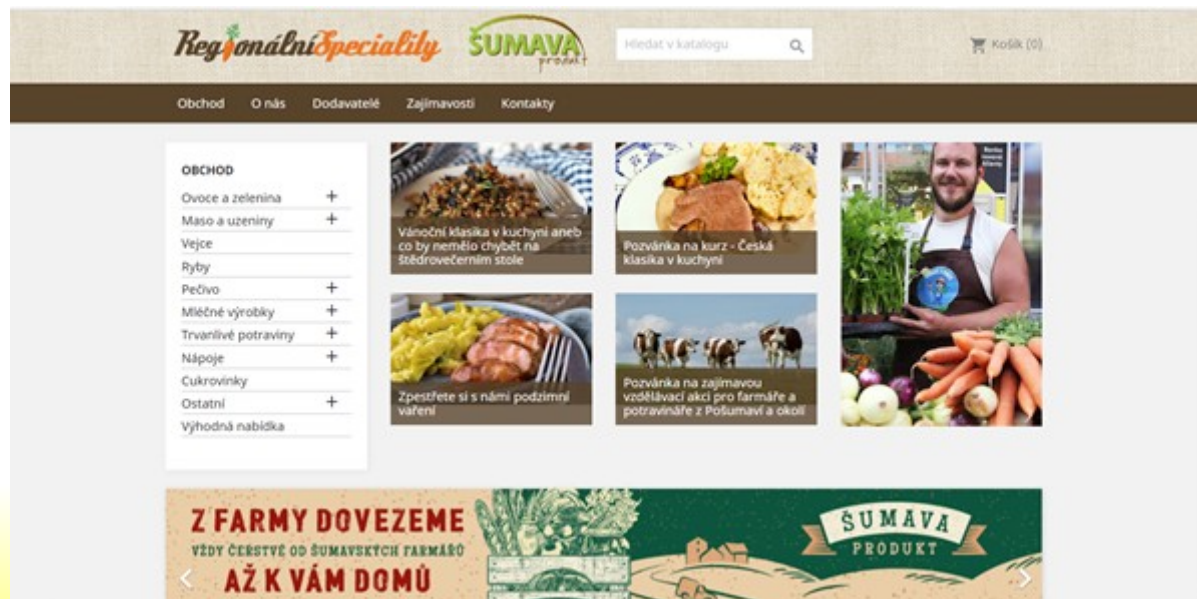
RegionálníSpeciality ŠUMAVA produkt

Hledat v katalogu

Košík (0)

Obchod O nás Dodavatelé Zajímavosti Kontakty

OBCHOD
Ovoce a zelenina +
Maso a uzeniny +
Vejce
Ryby
Pečivo +
Mléčné výrobky +
Trvanlivé potraviny +
Nápoje +
Cukrovinky
Ostatní +
Výhodná nabídka

Vánoční klasika v kuchyni aneb co by nemělo chybět na štědrovečerním stole

Pozvánka na kurz - Česká klasika v kuchyni

Zpestřete si s námi podzimní vaření

Pozvánka na zajímavou vzdělávací akci pro farmáře a potravináře z Pošumaví a okolí

Z FARMY DOVEZEME
VŽDY ČERSTVÉ OD ŠUMAVSKÝCH FARMÁŘŮ
AŽ K VÁM DOMŮ

ŠUMAVA PRODUKT